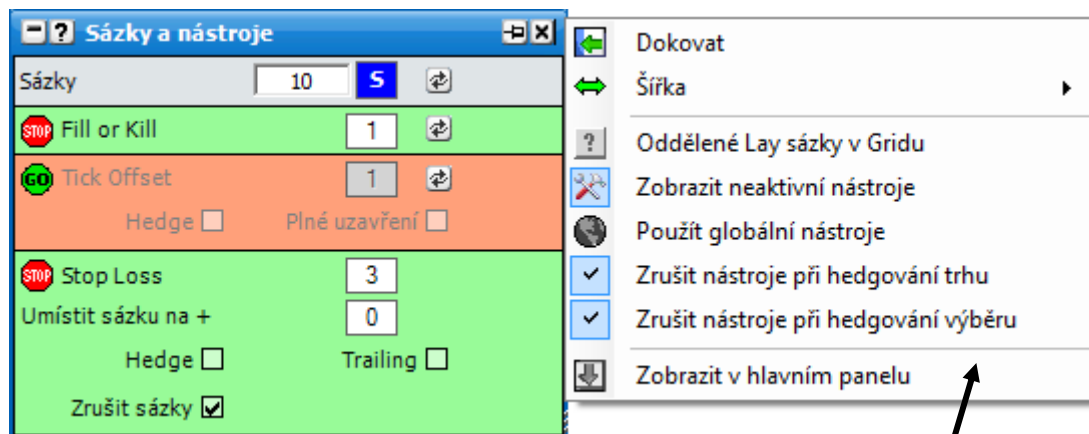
Sázky a nástroje

Sázky 10 S

STOP Fill or Kill 1

GO Tick Offset 1

Hedge Plné uzavření

STOP Stop Loss 3

Umístit sázku na + 0

Hedge Trailing

Zrušit sázky

Dokovat

Šířka

Oddělené Lay sázky v Gridu

Zobrazit neaktivní nástroje

Použít globální nástroje

Zrušit nástroje při hedgování trhu

Zrušit nástroje při hedgování výběru

Zobrazit v hlavním panelu